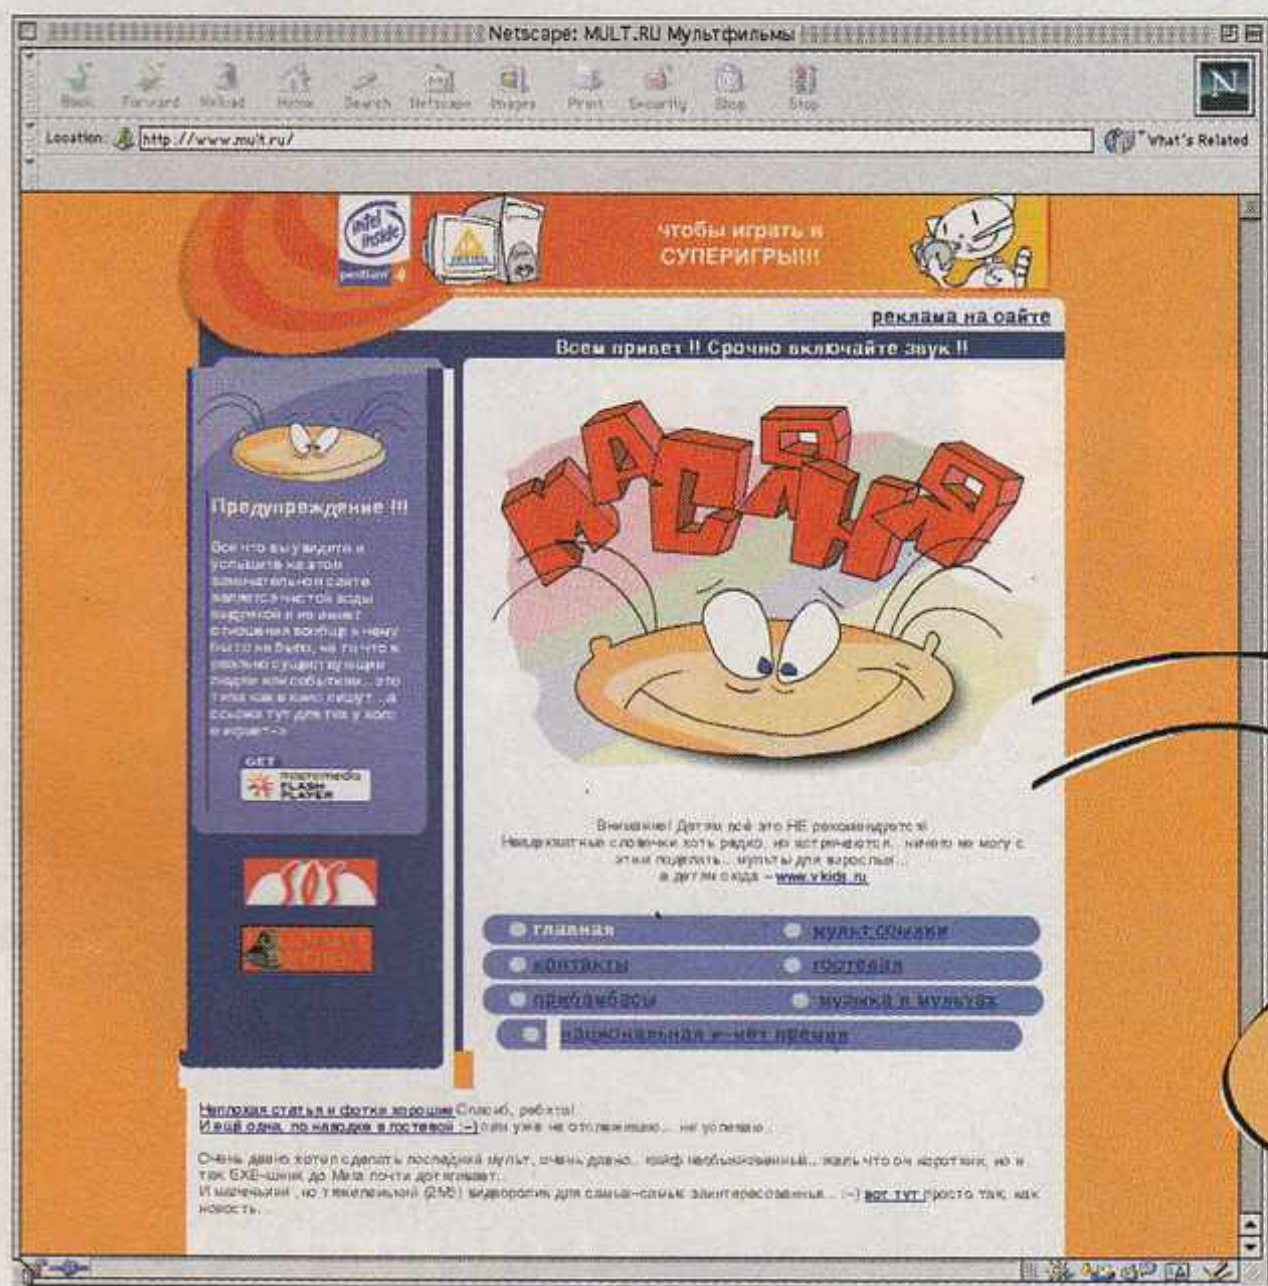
Netscape: MULT.RU Мультфильмы

Back Forward Reload Home Search Netscape Images Print Security Shop Stop

Location: http://www.mult.ru/

What's Related

intel inside pentium 4

чтобы играть в СУПЕРИГРЫ!!!

реклама на сайте

Всем привет !! Срочно включайте звук !!

Масяня

Предупреждение !!!

Все что вы увидите и услышите на этом замечательном сайте является чистой воды выдумкой и не имеет отношения вообще к чему бы то ни было, но то что к реально существующим людям или событиям... это типа как в кино пишут.. а ссылка тут для тех у кого не играет->

GET macromedia FLASH PLAYER

Внимание! Детям всё это НЕ рекомендуется! Нецензурные словечки хоть редко, но встречаются.. ничего не могу с этим поделать... мульты для взрослых... а детям сюда – www.vkids.ru

главная
мульт-сочики
контакты
гостевая
прибамбасы
музыка и мультах
национальная и-нет премия

Неплохая статья и фотки хорошие Спасиб, ребята!
И ещё одна, по наводке в гостевой :-) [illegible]

Очень давно хотел сделать последний мульт, очень давно... кайф необыкновенный... жаль что он короткий, но и так EXE-шник до Мега почти дотягивает.
И маленький, но тяжеленький (2Мб) видеоролик для самых-самых заинтересованных... :-) вот тут просто так, как новость.